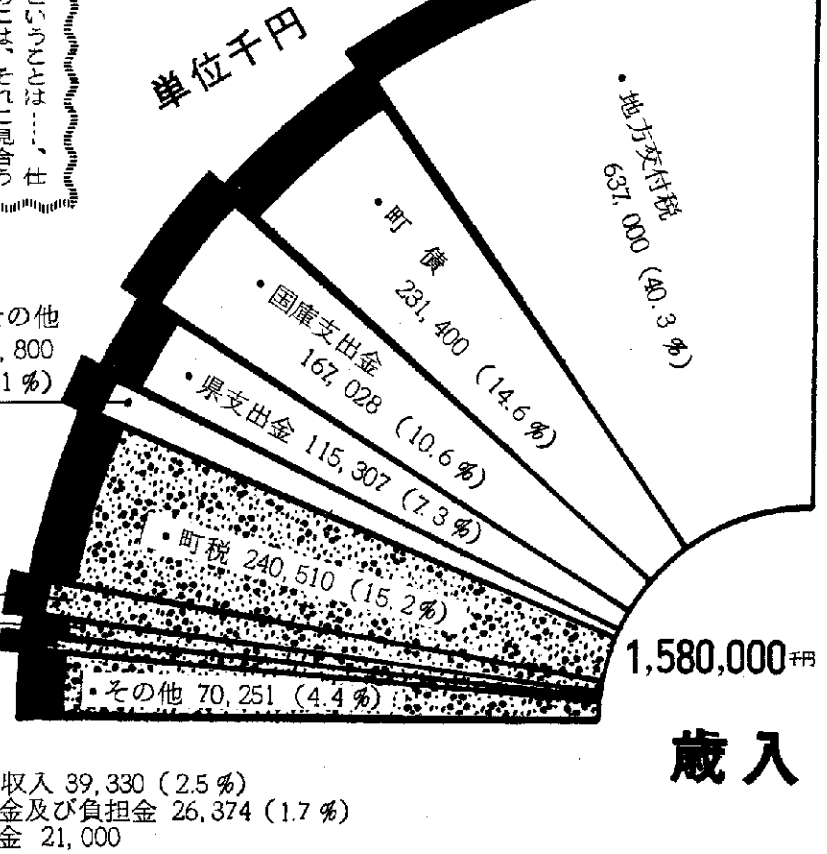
ということは…、仕
には、それに見合う

単位千円

・地方交付税
637,000（40.3％）

・町債
231,400（14.6％）

・国庫支出金
167,028（10.6％）

・県支出金 115,307（7.3％）

その他
,800
1％）

・町税 240,510（15.2％）

・その他 70,251（4.4％）

1,580,000千円

歳入

収入 39,330（2.5％）
金及び負担金 26,374（1.7％）
金 21,000